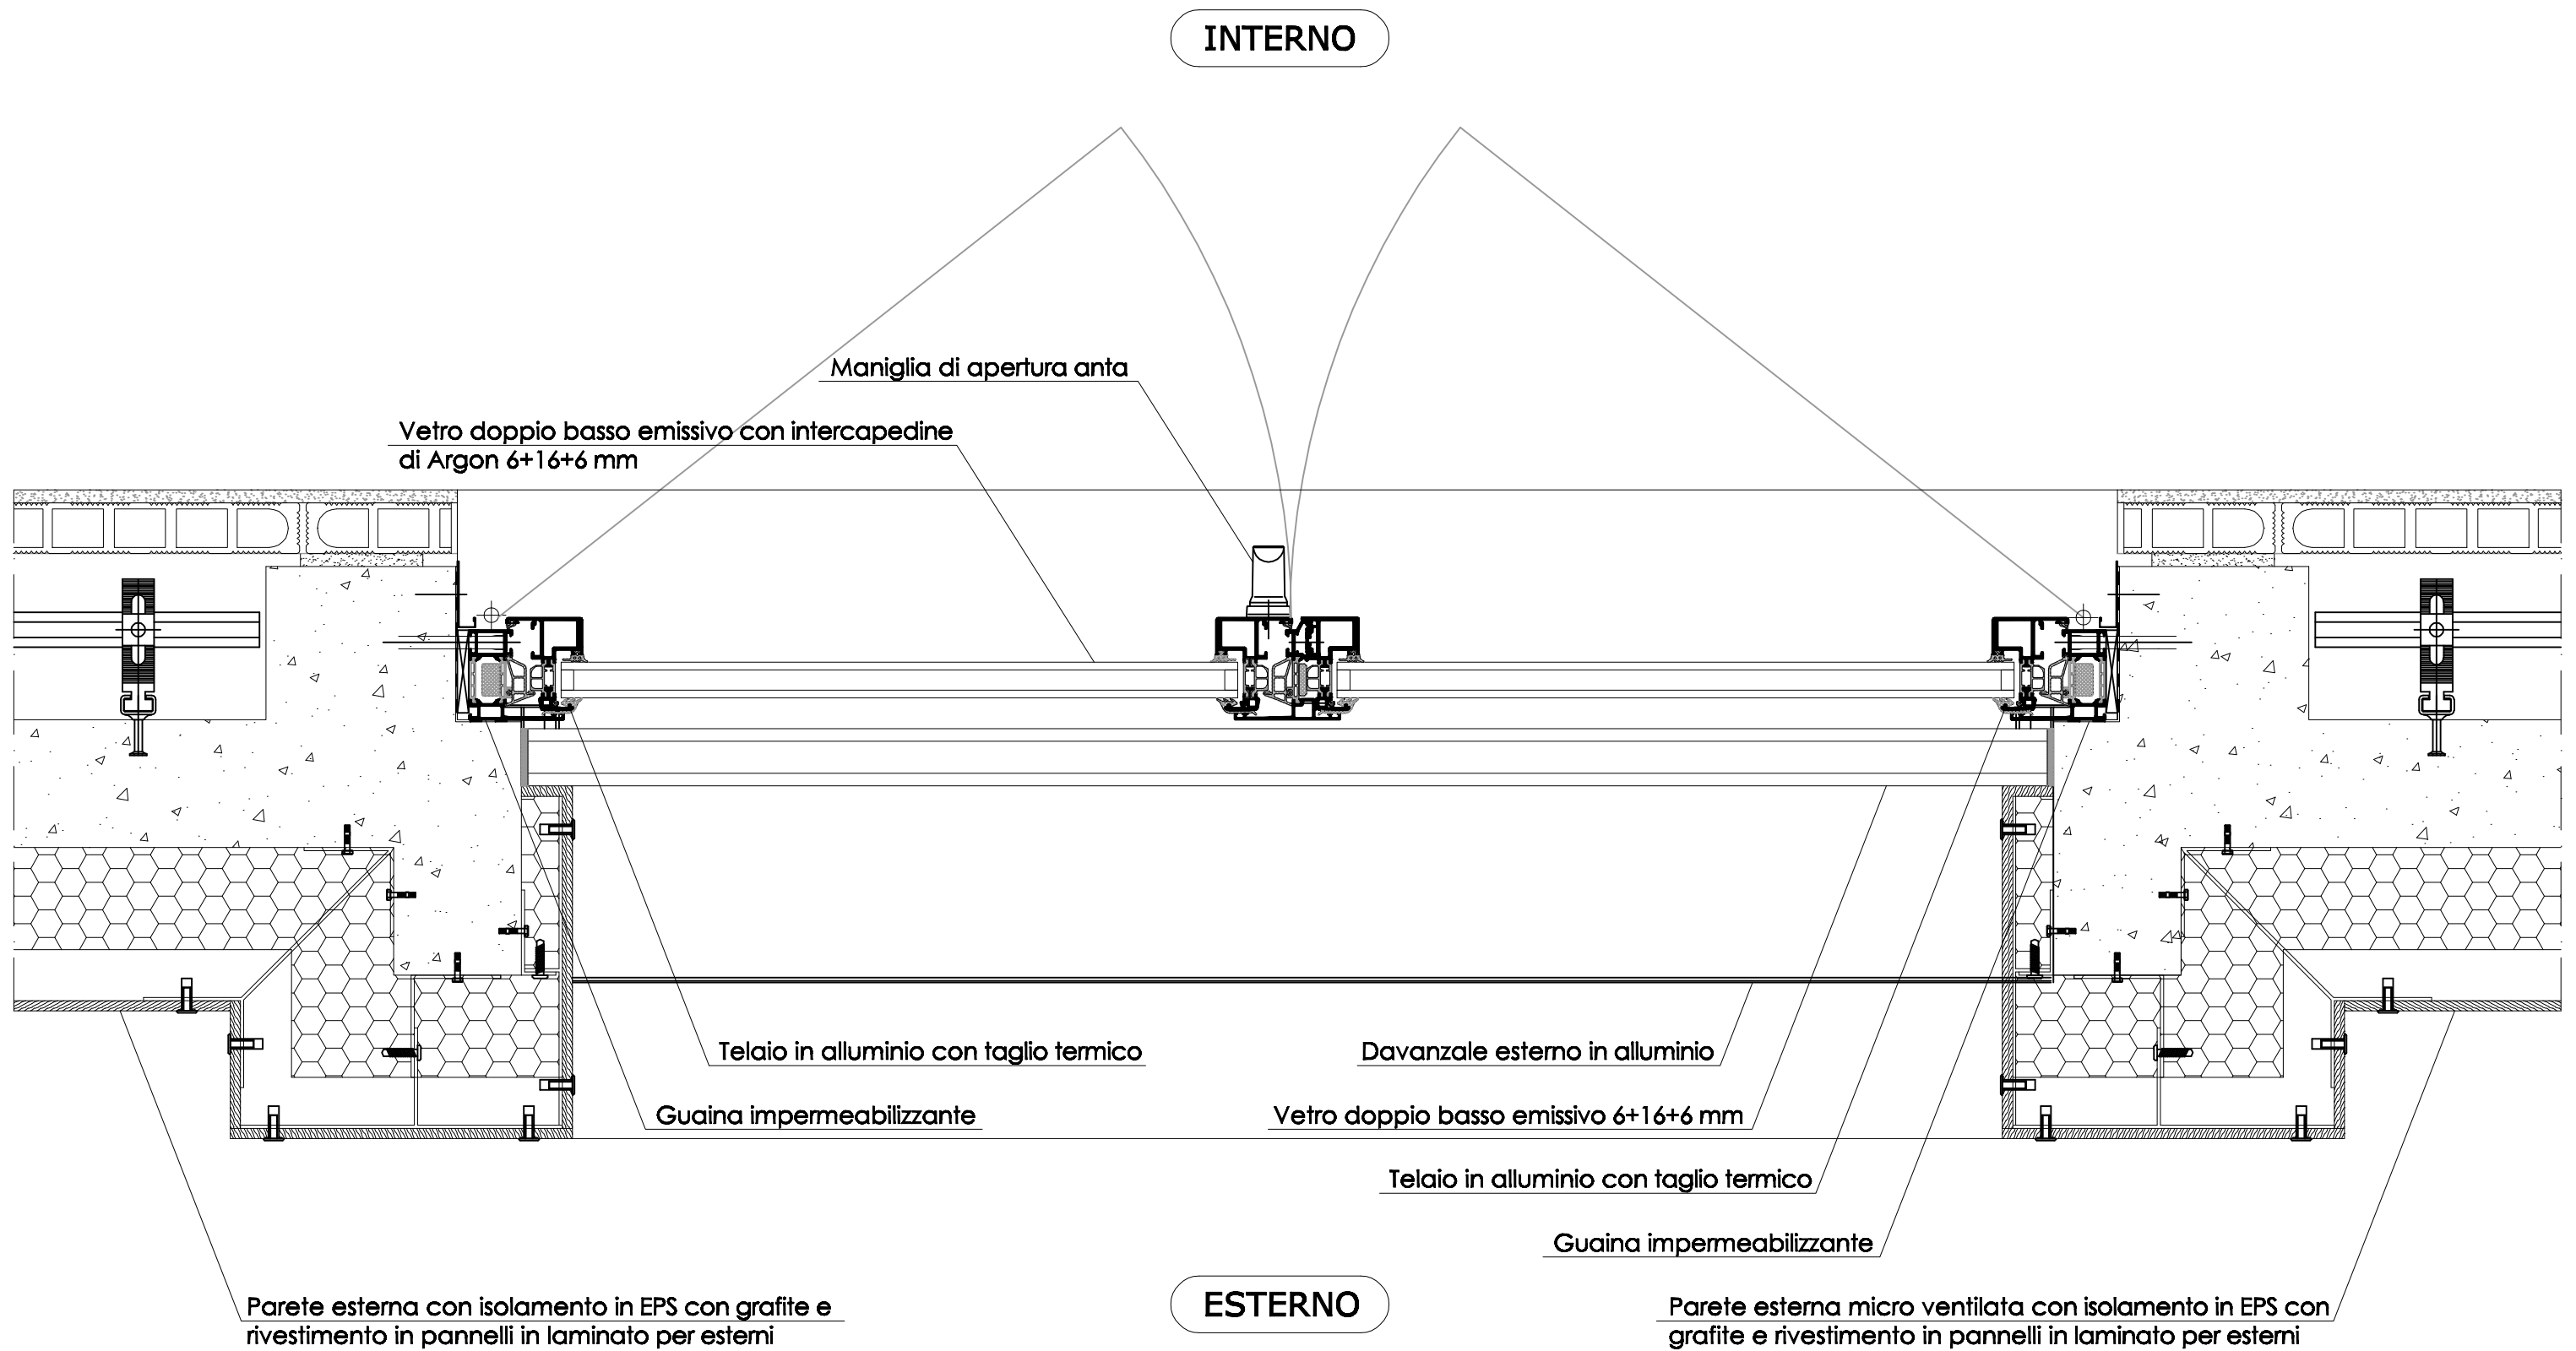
INTERNO

Maniglia di apertura anta

Vetro doppio basso emissivo con intercapedine di Argon 6+16+6 mm

Telaio in alluminio con taglio termico

Davanzale esterno in alluminio

Guaina impermeabilizzante

Vetro doppio basso emissivo 6+16+6 mm

Telaio in alluminio con taglio termico

Guaina impermeabilizzante

ESTERNO

Parete esterna con isolamento in EPS con grafite e rivestimento in pannelli in laminato per esterni

Parete esterna micro ventilata con isolamento in EPS con grafite e rivestimento in pannelli in laminato per esterni